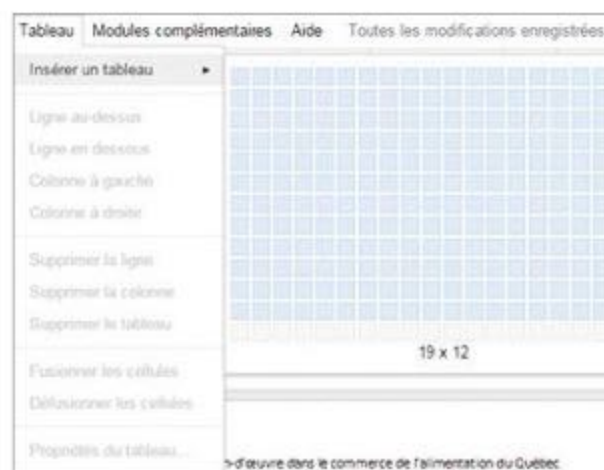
Tableau Modules complémentaires Aide Toutes les modifications enregistrées

Insérer un tableau ►

Ligne au-dessus
Ligne en dessous
Colonne à gauche
Colonne à droite

Supprimer la ligne
Supprimer la colonne
Supprimer le tableau

Fusionner les cellules
Défusionner les cellules

Propriétés du tableau...

19 x 12

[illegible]-d'œuvre dans le commerce de l'alimentation du Québec.